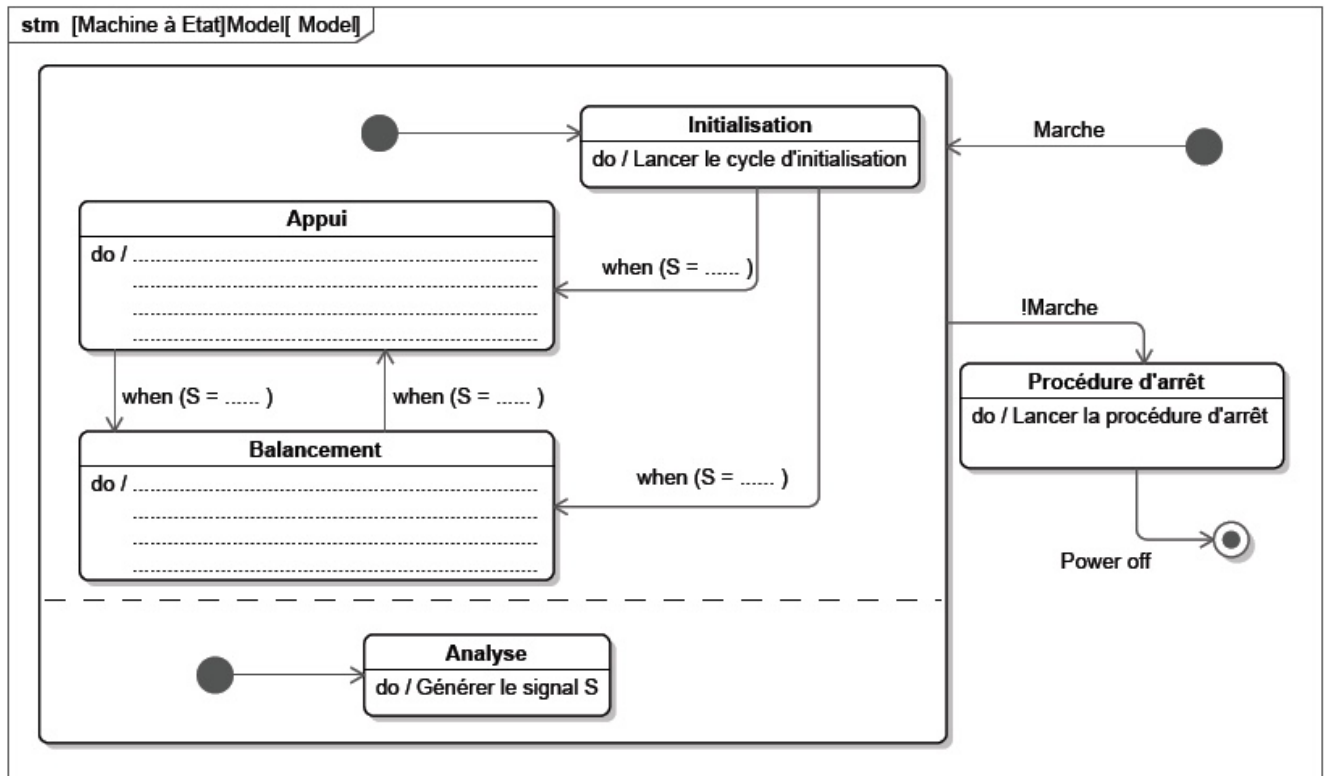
stm [Machine à Etat]Model[ Model]

Initialisation
do / Lancer le cycle d'initialisation

Marche

Appui
do / ..............................................................
..............................................................
..............................................................
..............................................................

when (S = ...... )

!Marche

when (S = ...... )

when (S = ...... )

Procédure d'arrêt
do / Lancer la procédure d'arrêt

Balancement
do / ..............................................................
..............................................................
..............................................................
..............................................................

when (S = ...... )

Power off

Analyse
do / Générer le signal S